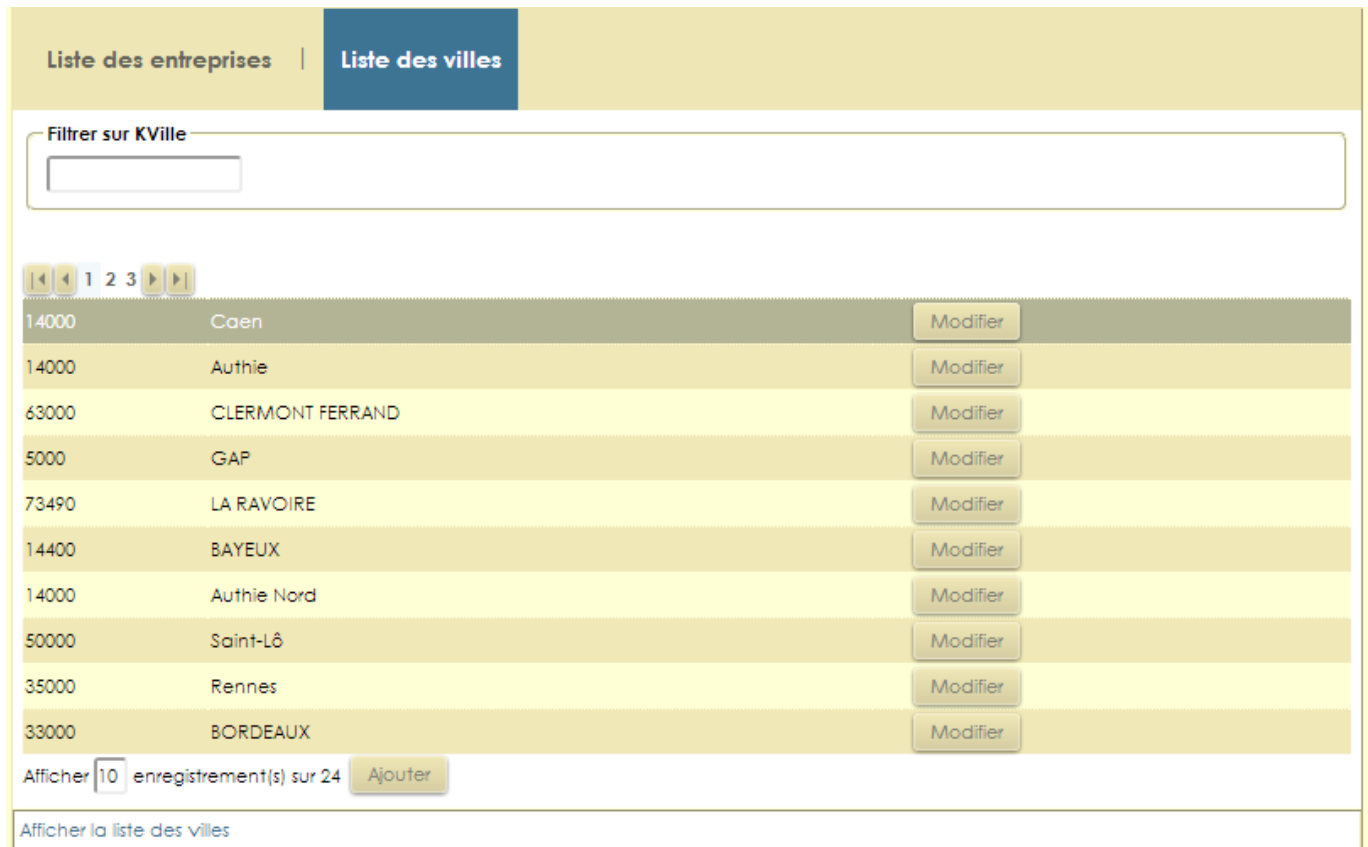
Liste des entreprises | Liste des villes

Filtrer sur KVille

1 2 3

| | | |
|---|---|---|
| 14000 | Caen | Modifier |
| 14000 | Authie | Modifier |
| 63000 | CLERMONT FERRAND | Modifier |
| 5000 | GAP | Modifier |
| 73490 | LA RAVOIRE | Modifier |
| 14400 | BAYEUX | Modifier |
| 14000 | Authie Nord | Modifier |
| 50000 | Saint-Lô | Modifier |
| 35000 | Rennes | Modifier |
| 33000 | BORDEAUX | Modifier |

Afficher 10 enregistrement(s) sur 24 Ajouter

Afficher la liste des villes